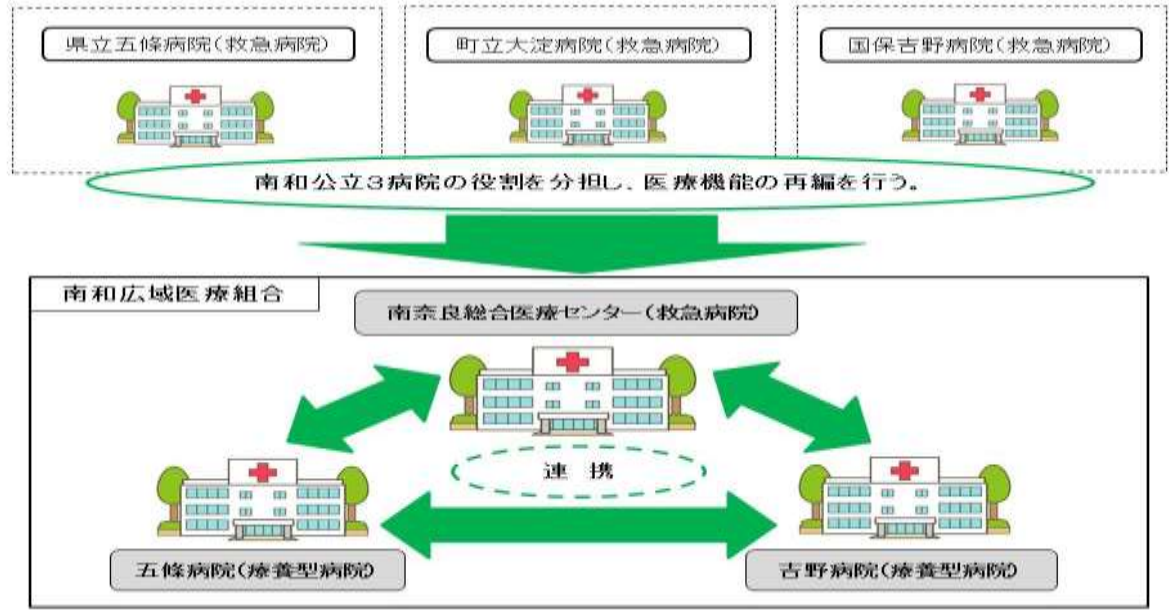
県立五條病院(救急病院)

町立大淀病院(救急病院)

国保吉野病院(救急病院)

南和公立3病院の役割を分担し、医療機能の再編を行う。

南和広域医療組合

南奈良総合医療センター(救急病院)

連　携

五條病院(療養型病院)

吉野病院(療養型病院)